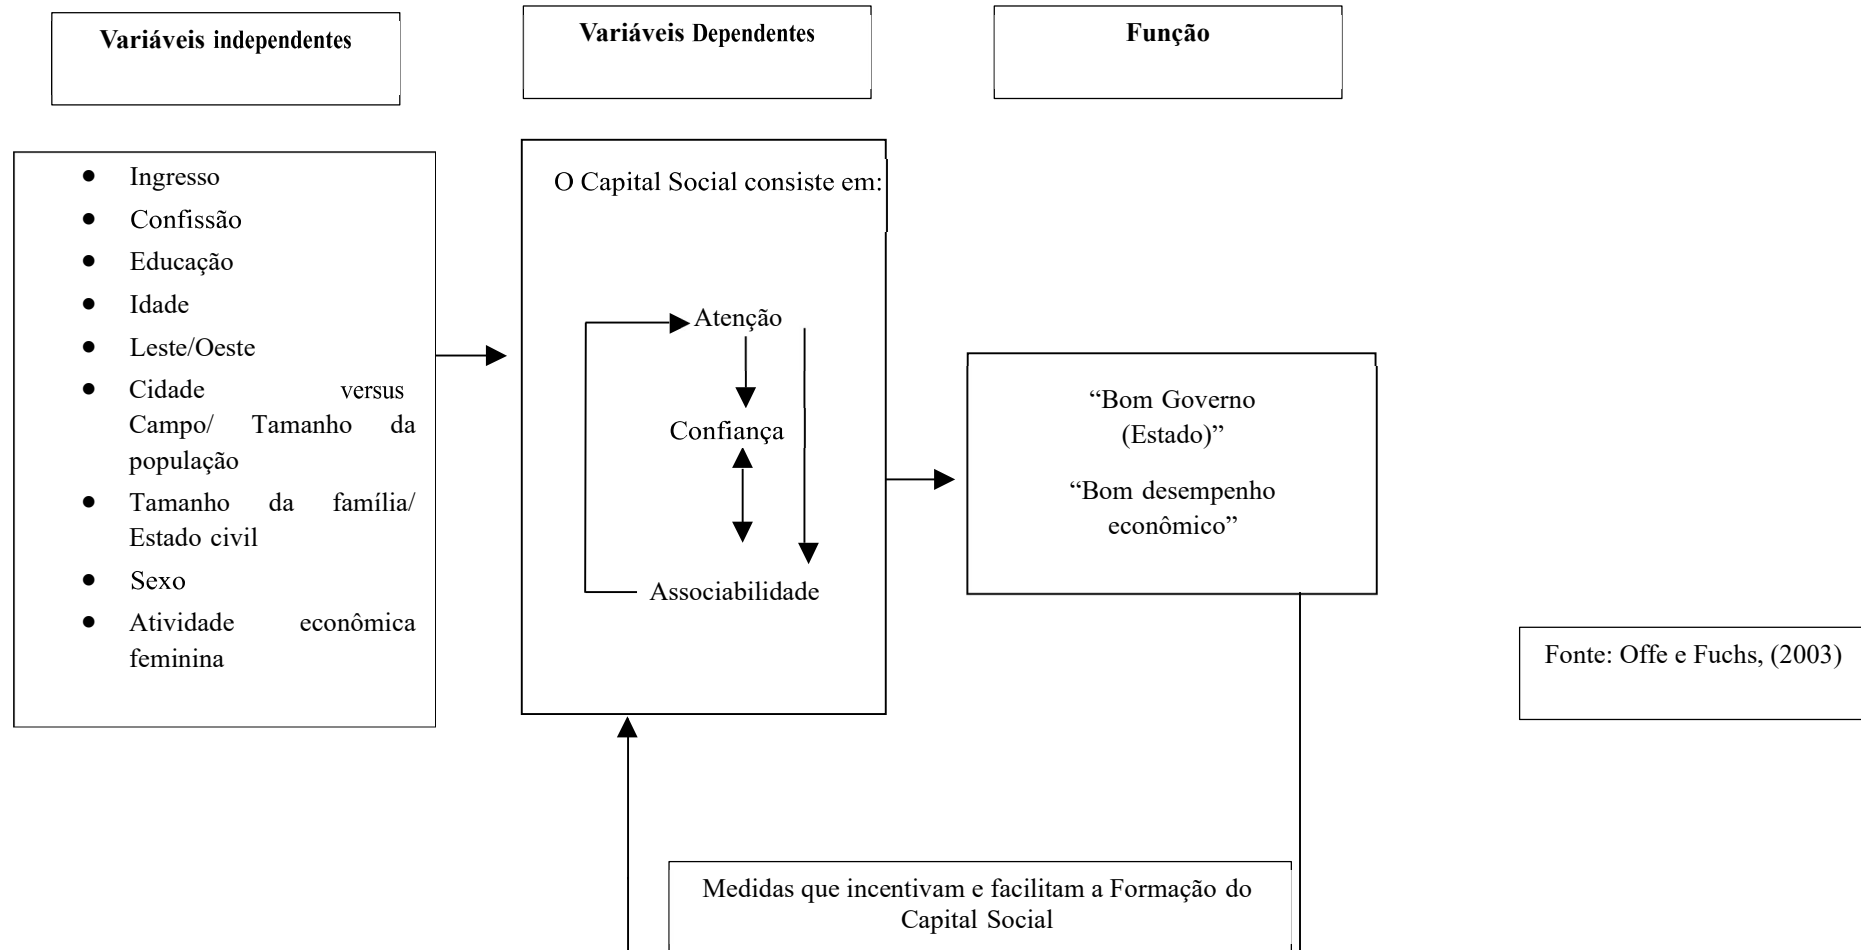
Variáveis independentes

Variáveis Dependentes

Função

- Ingresso
- Confissão
- Educação
- Idade
- Leste/Oeste
- Cidade versus Campo/ Tamanho da população
- Tamanho da família/ Estado civil
- Sexo
- Atividade econômica feminina

O Capital Social consiste em:

Atenção

Confiança

Associabilidade

"Bom Governo (Estado)"

"Bom desempenho econômico"

Fonte: Offe e Fuchs, (2003)

Medidas que incentivam e facilitam a Formação do Capital Social